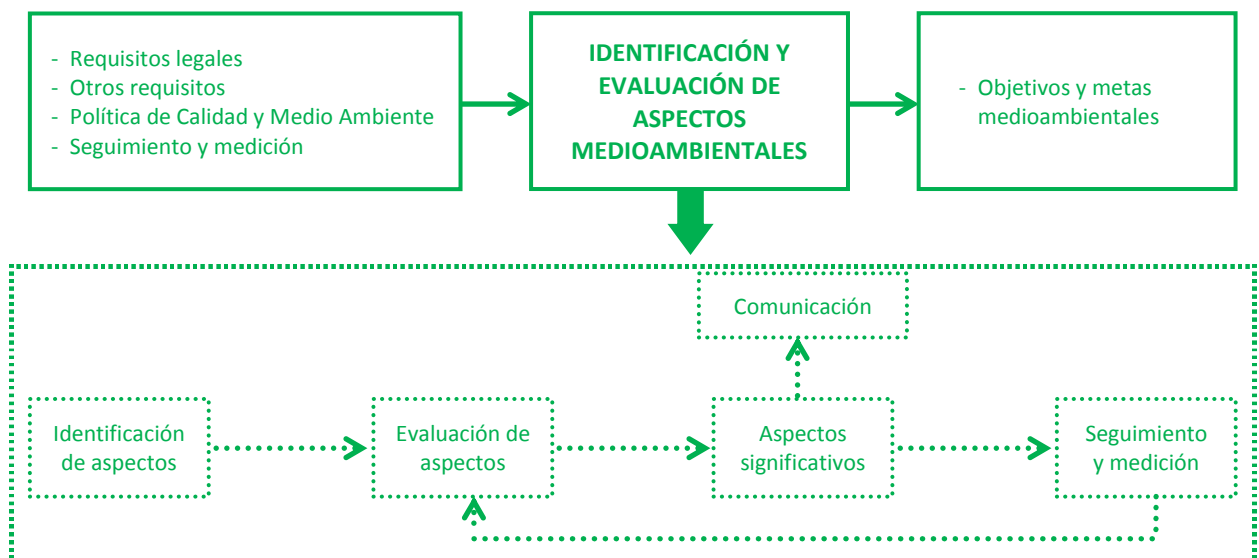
- Requisitos legales
- Otros requisitos
- Política de Calidad y Medio Ambiente
- Seguimiento y medición

IDENTIFICACIÓN Y EVALUACIÓN DE ASPECTOS MEDIOAMBIENTALES

- Objetivos y metas medioambientales

Comunicación

Identificación de aspectos

Evaluación de aspectos

Aspectos significativos

Seguimiento y medición